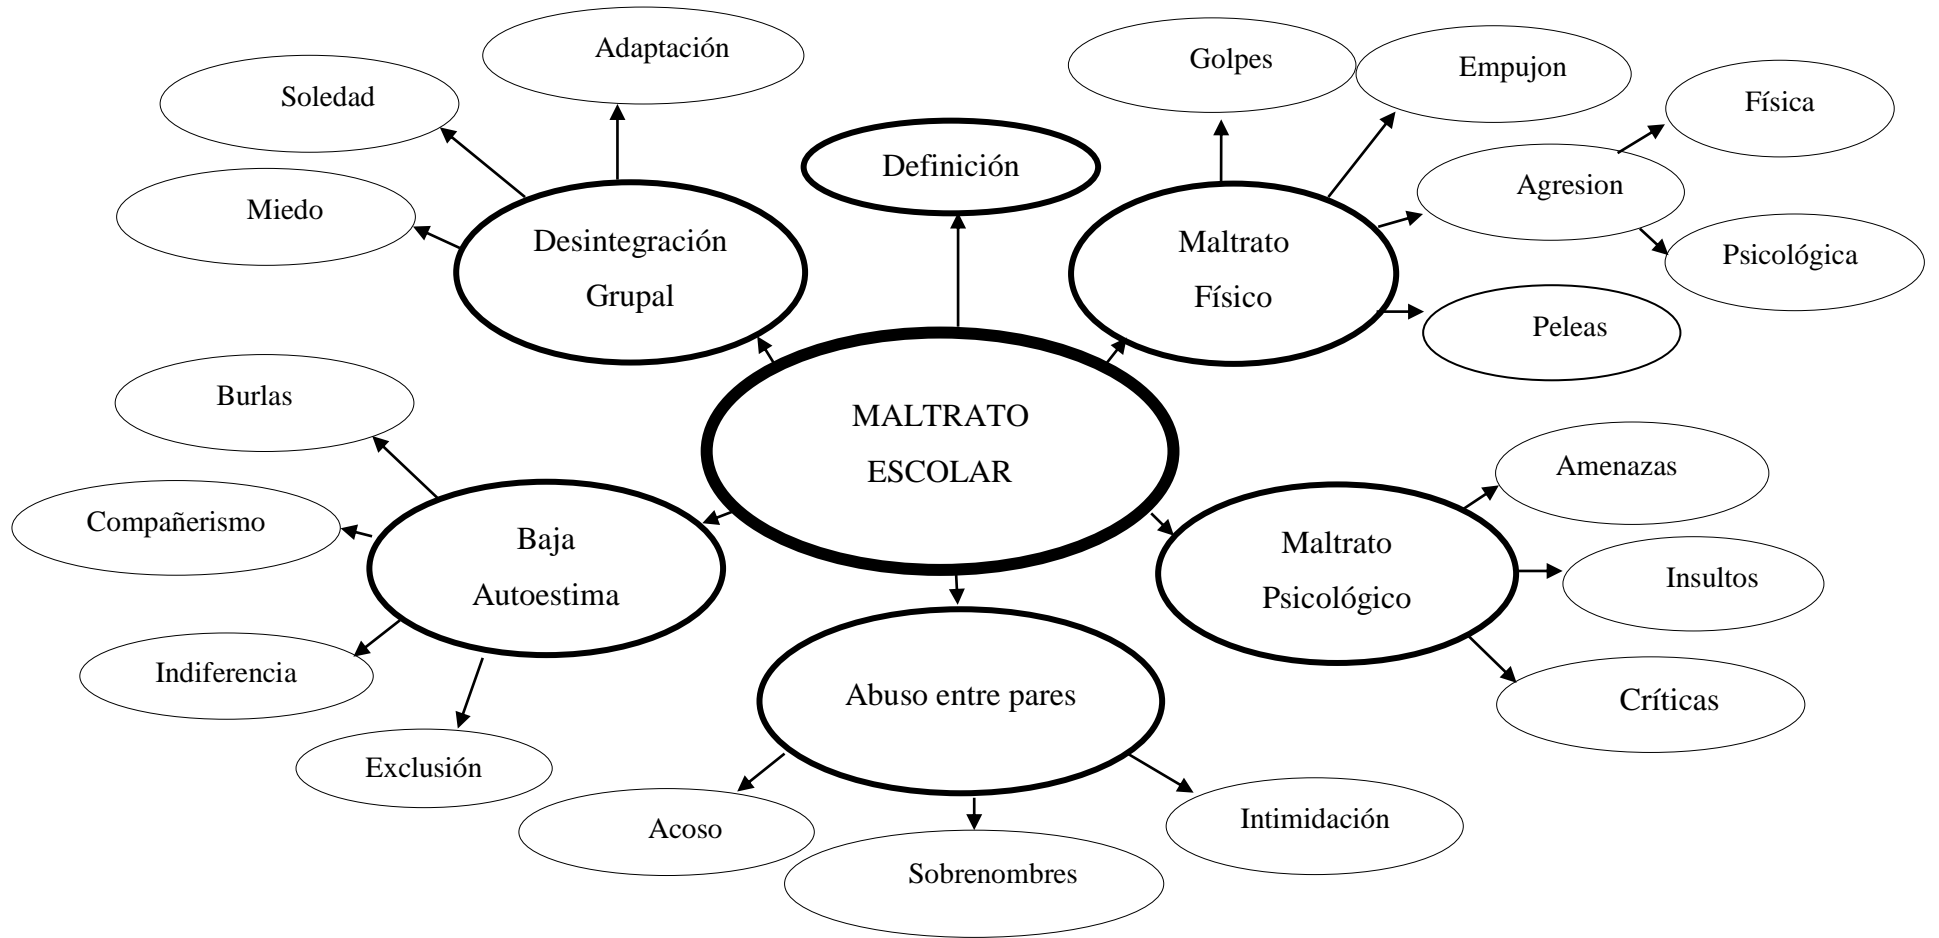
MALTRATO ESCOLAR

Definición

Desintegración Grupal

Adaptación

Soledad

Miedo

Maltrato Físico

Golpes

Empujon

Agresion

Física

Psicológica

Peleas

Maltrato Psicológico

Amenazas

Insultos

Críticas

Abuso entre pares

Intimidación

Sobrenombres

Acoso

Baja Autoestima

Burlas

Compañerismo

Indiferencia

Exclusión